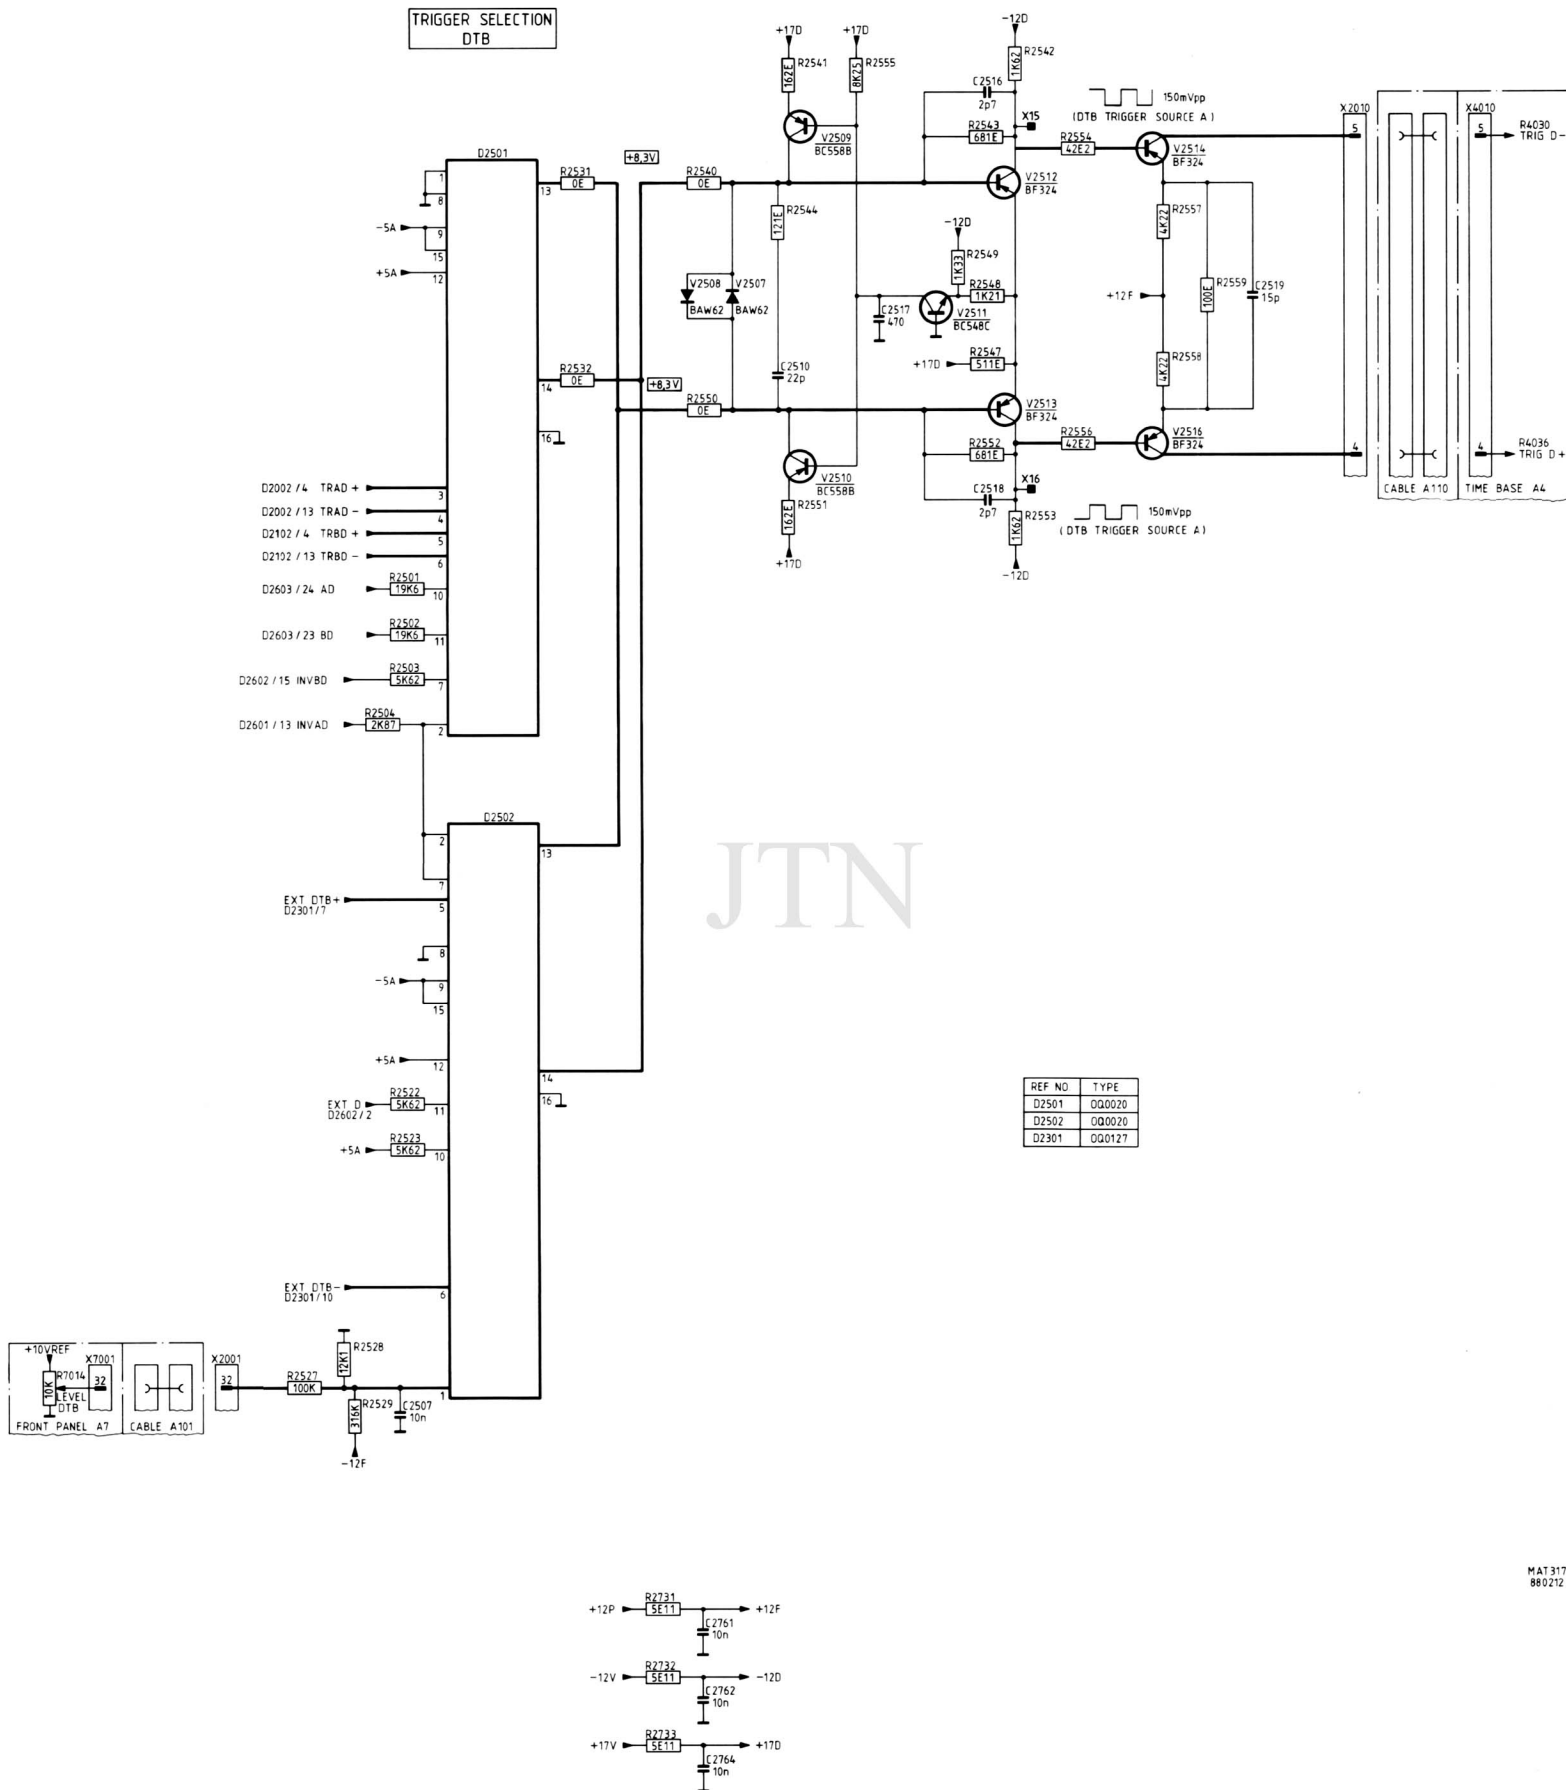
TRIGGER SELECTION
DTB

+17D
+17D
-12D
R2541
162E
8K25
R2555
1K62
R2542
C2516
2p7
150mVpp
(DTB TRIGGER SOURCE A)
X15
X2010
X4010
R2543
681E
R2554
42E2
V2514
BF324
5
5
R4030
TRIG D-
V2509
BC558B
D2501
R2531
0E
+8,3V
R2540
0E
V2512
BF324
1
8
13
R2544
121E
R2557
4K22
-5A
9
15
-12D
+5A
12
R2549
1K33
V2508
V2507
R2548
1K21
R2559
100E
C2519
15p
+12F
BAW62
BAW62
C2517
470
V2511
BC548C
C2510
22p
+17D
R2547
511E
R2558
4K22
R2532
0E
14
+8,3V
R2550
0E
V2513
BF324
16
R2552
681E
R2556
42E2
V2516
BF324
4
4
R4036
TRIG D+
V2510
BC558B
X16
CABLE A110
TIME BASE A4
D2002 / 4 TRAD +
3
C2518
2p7
R2551
162E
D2002 / 13 TRAD -
4
1K62
R2553
150mVpp
(DTB TRIGGER SOURCE A)
D2102 / 4 TRBD +
5
D2102 / 13 TRBD -
6
+17D
-12D
R2501
D2603 / 24 AD
19K6
10
R2502
D2603 / 23 BD
19K6
11
R2503
D2602 / 15 INVBD
5K62
7
R2504
D2601 / 13 INVAD
2K87
2
D2502
2
13
7
JTN
EXT DTB+
D2301/7
5
8
-5A
9
15
+5A
12
14
R2522
16
EXT D
D2602/2
5K62
11
R2523
+5A
5K62
10
REF NO | TYPE
D2501 | 0Q0020
D2502 | 0Q0020
D2301 | 0Q0127
EXT DTB-
D2301/10
6
+10VREF
X7001
R2528
12K1
X2001
10K
R7014
LEVEL
DTB
32
32
R2527
100K
1
R2529
316K
C2507
10n
FRONT PANEL A7
CABLE A101
-12F
MAT317
880212
R2731
+12P
5E11
+12F
C2761
10n
R2732
-12V
5E11
-12D
C2762
10n
R2733
+17V
5E11
+17D
C2764
10n